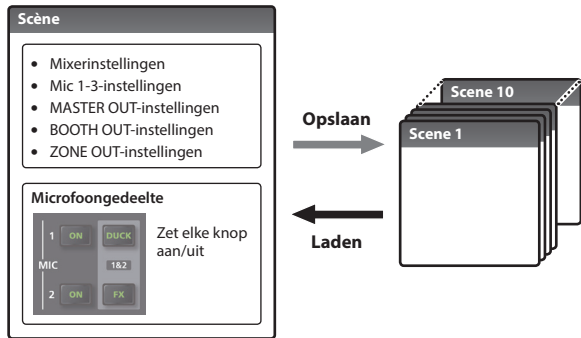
Scène

- Mixerinstellingen
- Mic 1-3-instellingen
- MASTER OUT-instellingen
- BOOTH OUT-instellingen
- ZONE OUT-instellingen

Microfoongedeelte

1 ON DUCK
MIC 1&2
2 ON FX

Zet elke knop aan/uit

Opslaan

Laden

Scene 10

Scene 1